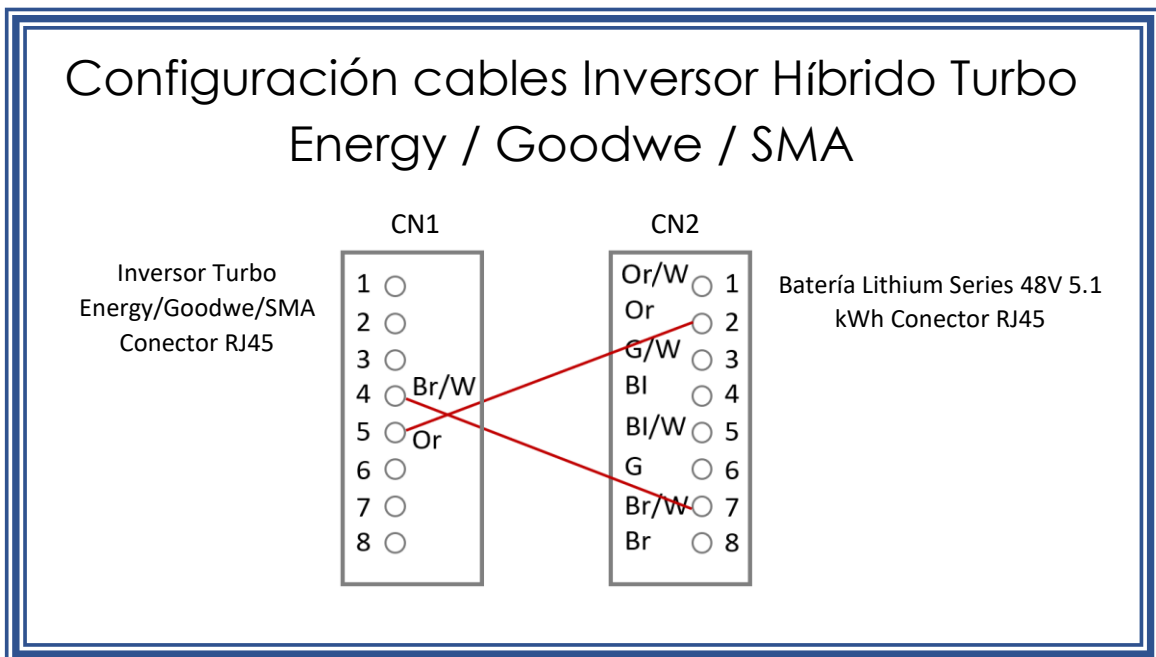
Configuración cables Inversor Híbrido Turbo Energy / Goodwe / SMA

Inversor Turbo Energy/Goodwe/SMA Conector RJ45

CN1

1
2
3
4 Br/W
5 Or
6
7
8

CN2

Or/W 1
Or 2
G/W 3
Bl 4
Bl/W 5
G 6
Br/W 7
Br 8

Batería Lithium Series 48V 5.1 kWh Conector RJ45